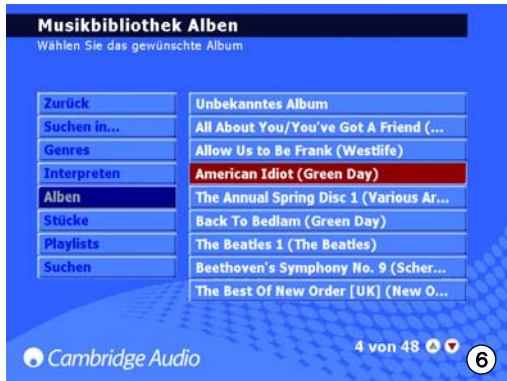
Musikbibliothek Alben
Wählen Sie das gewünschte Album

Zurück
Suchen in...
Genres
Interpreten
Alben
Stücke
Playlists
Suchen

Unbekanntes Album
All About You/You've Got A Friend (...
Allow Us to Be Frank (Westlife)
American Idiot (Green Day)
The Annual Spring Disc 1 (Various Ar...
Back To Bedlam (Green Day)
The Beatles 1 (The Beatles)
Beethoven's Symphony No. 9 (Scher...
The Best Of New Order [UK] (New O...

Cambridge Audio

4 von 48

6